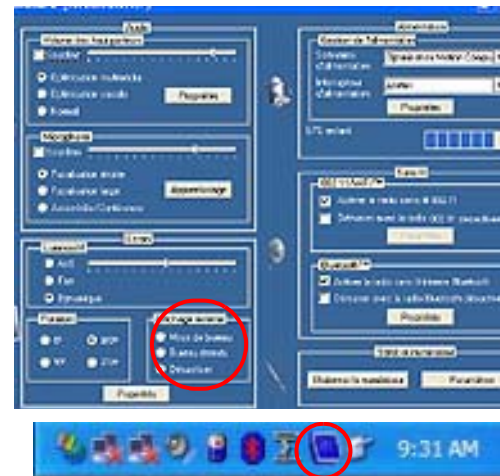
Audio

Égaliseur multimédia

Propriétés

Microphone

Apprentissage

Propriétés

Alimentation

Propriétés

57% restant

Sans fil

Activer la radio sans fil 802.11

Bluetooth

Activer la radio sans fil Bluetooth

Propriétés

Propriétés

Démarrer

9:31 AM